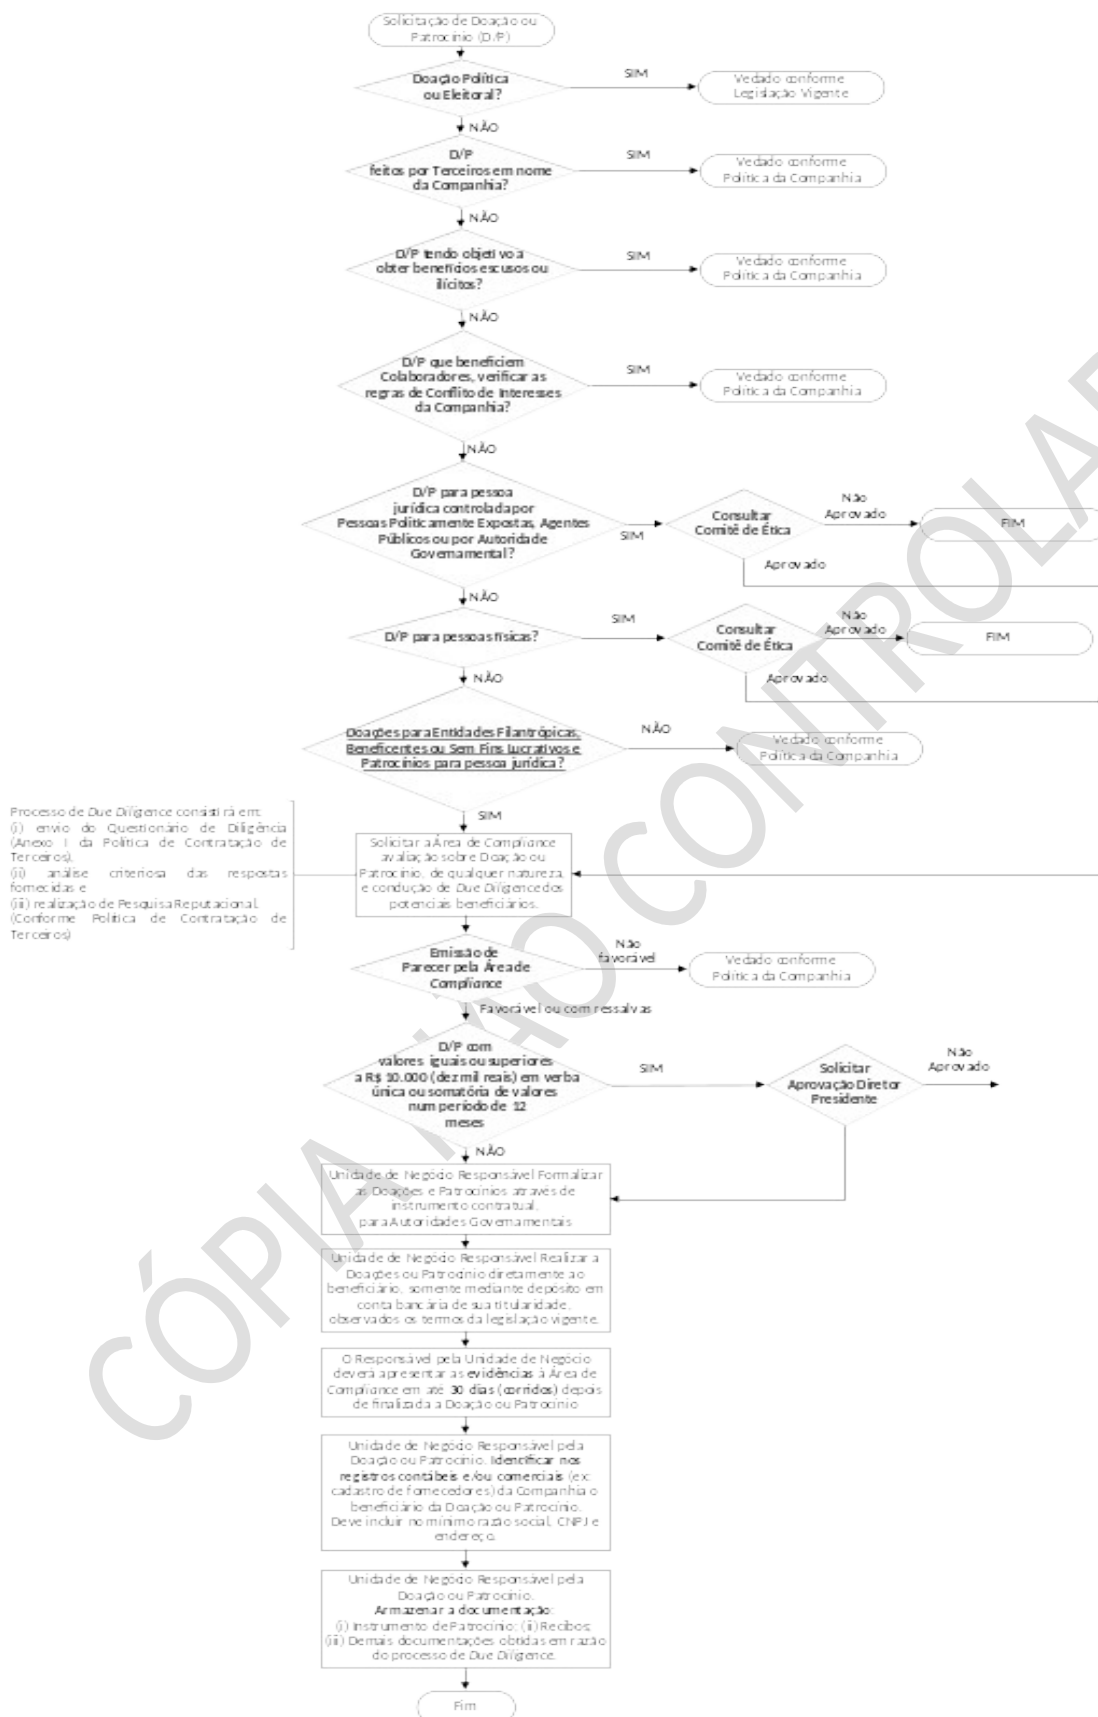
Solicitação de Doação ou Patrocínio (D/P)

Doação Política ou Eleitoral?

SIM

Vedado conforme Legislação Vigente

NÃO

D/P feitos por Terceiros em nome da Companhia?

SIM

Vedado conforme Política da Companhia

NÃO

D/P tendo objetivo a obter benefícios escusos ou ilícitos?

SIM

Vedado conforme Política da Companhia

NÃO

D/P que beneficiem Colaboradores, verificar as regras de Conflito de Interesses da Companhia?

SIM

Vedado conforme Política da Companhia

NÃO

D/P para pessoa jurídica controlada por Pessoas Politicamente Expostas, Agentes Públicos ou por Autoridade Governamental?

SIM

Consultar Comitê de Ética

Não Aprovado

FIM

Aprovado

NÃO

D/P para pessoas físicas?

SIM

Consultar Comitê de Ética

Não Aprovado

FIM

Aprovado

NÃO

Doações para Entidades Filantrópicas, Beneficentes ou Sem Fins lucrativos e Patrocínios para pessoa jurídica?

NÃO

Vedado conforme Política da Companhia

Processo de Due Diligence consistirá em: (i) envio do Questionário de Diligência (Anexo I da Política de Contratação de Terceiros), (ii) análise criteriosa das respostas fornecidas e (iii) realização de Pesquisa Reputacional. (Conforme Política de Contratação de Terceiros)

SIM

Solicitar a Área de Compliance avaliação sobre Doação ou Patrocínio, de qualquer natureza, e condução de Due Diligence dos potenciais beneficiários.

Emissão de Parecer pela Área de Compliance

Não favorável

Vedado conforme Política da Companhia

Favorável ou com ressalvas

D/P com valores iguais ou superiores a R$ 10.000 (dez mil reais) em verba única ou somatória de valores num período de 12 meses

SIM

Solicitar Aprovação Diretor Presidente

Não Aprovado

NÃO

Unidade de Negócio Responsável Formalizar as Doações e Patrocínios através de instrumento contratual. para Autoridades Governamentais

Unidade de Negócio Responsável Realizar a Doações ou Patrocínio diretamente ao beneficiário, somente mediante depósito em conta bancária de sua titularidade, observados os termos da legislação vigente.

O Responsável pela Unidade de Negócio deverá apresentar as evidências à Área de Compliance em até 30 dias (corridos) depois de finalizada a Doação ou Patrocínio

Unidade de Negócio Responsável pela Doação ou Patrocínio. Identificar nos registros contábeis e/ou comerciais (ex: cadastro de fornecedores) da Companhia o beneficiário da Doação ou Patrocínio. Deve incluir no mínimo razão social, CNPJ e endereço.

Unidade de Negócio Responsável pela Doação ou Patrocínio. Armazenar a documentação: (i) Instrumento de Patrocínio; (ii) Recibos; (iii) Demais documentações obtidas em razão do processo de Due Diligence.

Fim

CÓPIA NÃO CONTROLADA